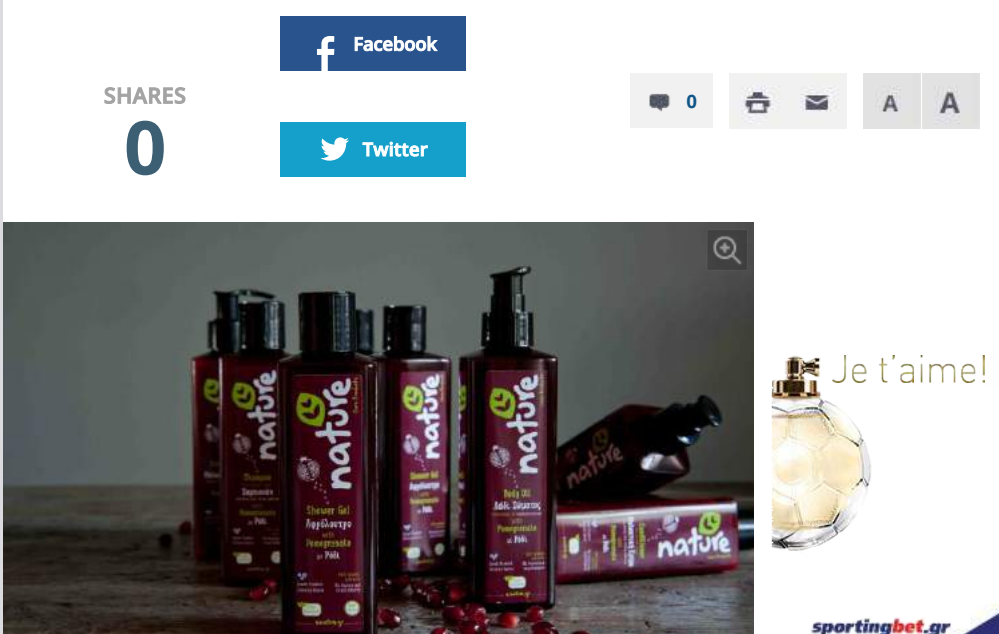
SHARES
0

Facebook

Twitter

0

A A

nature

nature
Shower Gel
Αφρόλουτρο
with Pomegranate
με Ρόδι

nature
Shower Gel
Αφρόλουτρο
with Pomegranate
με Ρόδι

nature
Body Oil
Λάδι Σώματος
with Pomegranate
με Ρόδι

nature
Shampoo
Σαμπουάν
with Pomegranate
με Ρόδι

nature

nature

Je t'aime!

sportingbet.gr